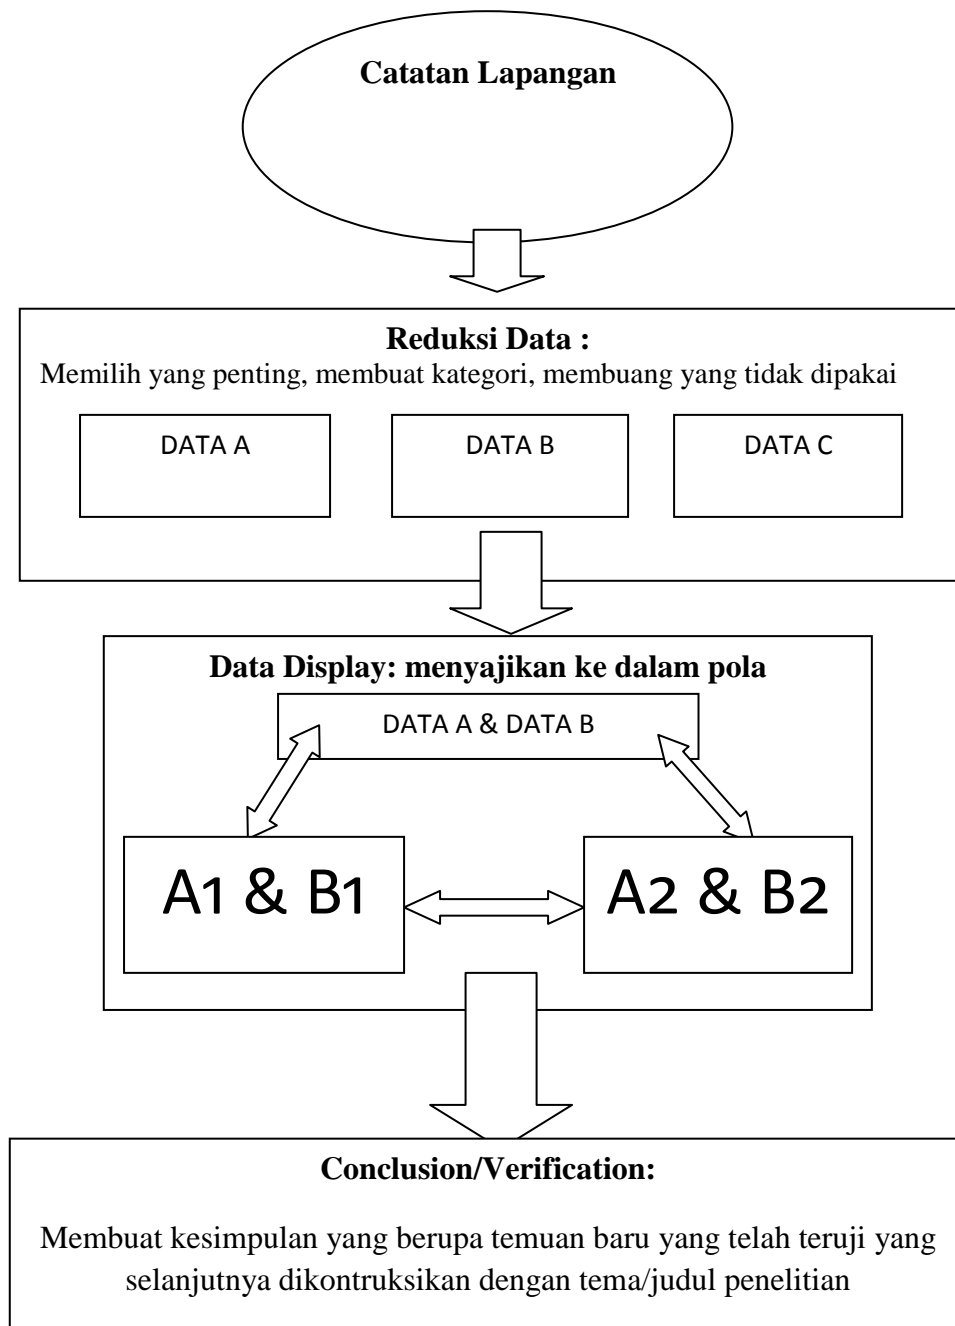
**Catatan Lapangan**

**Reduksi Data :**
Memilih yang penting, membuat kategori, membuang yang tidak dipakai

DATA A

DATA B

DATA C

**Data Display: menyajikan ke dalam pola**

DATA A & DATA B

A1 & B1

A2 & B2

**Conclusion/Verification:**

Membuat kesimpulan yang berupa temuan baru yang telah teruji yang selanjutnya dikontruksikan dengan tema/judul penelitian